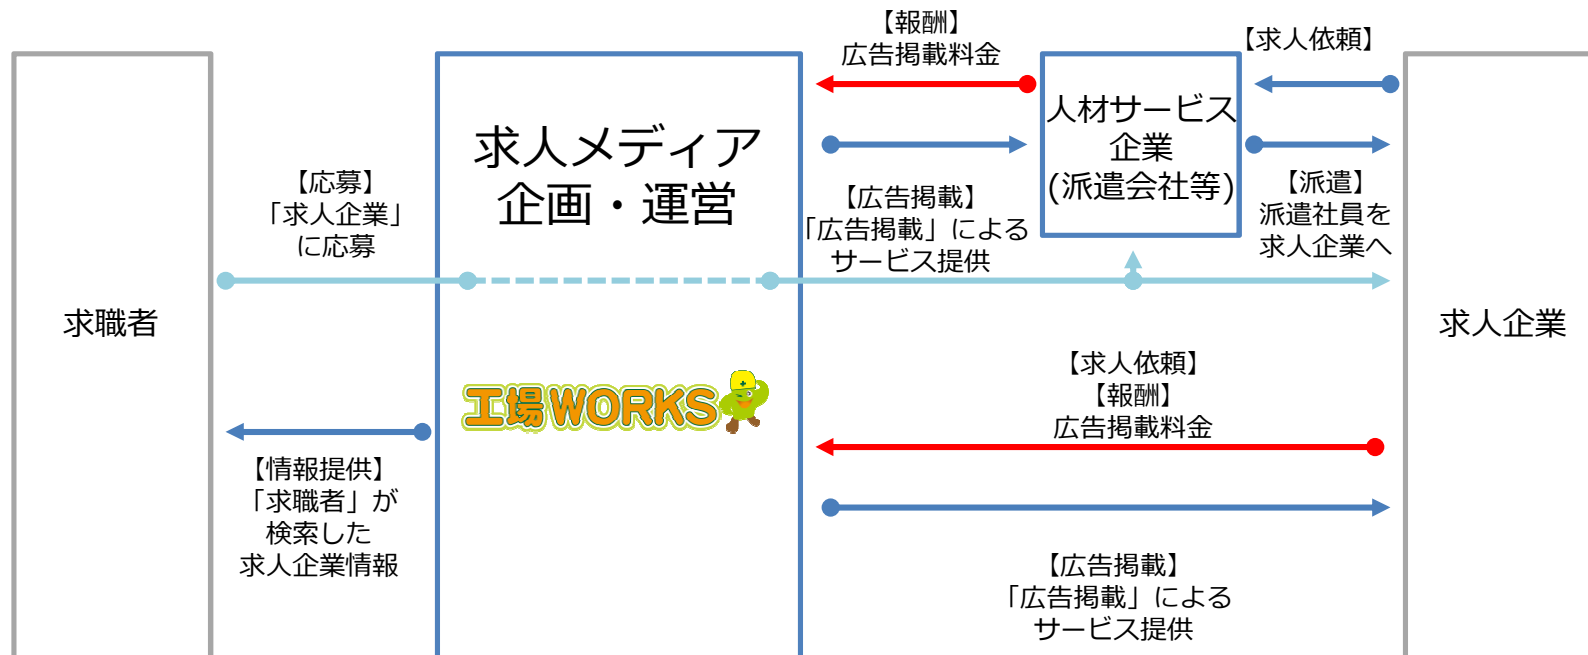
求職者

【応募】
「求人企業」
に応募

【情報提供】
「求職者」が
検索した
求人企業情報

求人メディア
企画・運営

工場WORKS

【報酬】
広告掲載料金

【広告掲載】
「広告掲載」による
サービス提供

人材サービス
企業
(派遣会社等)

【求人依頼】

【派遣】
派遣社員を
求人企業へ

【求人依頼】
【報酬】
広告掲載料金

【広告掲載】
「広告掲載」による
サービス提供

求人企業